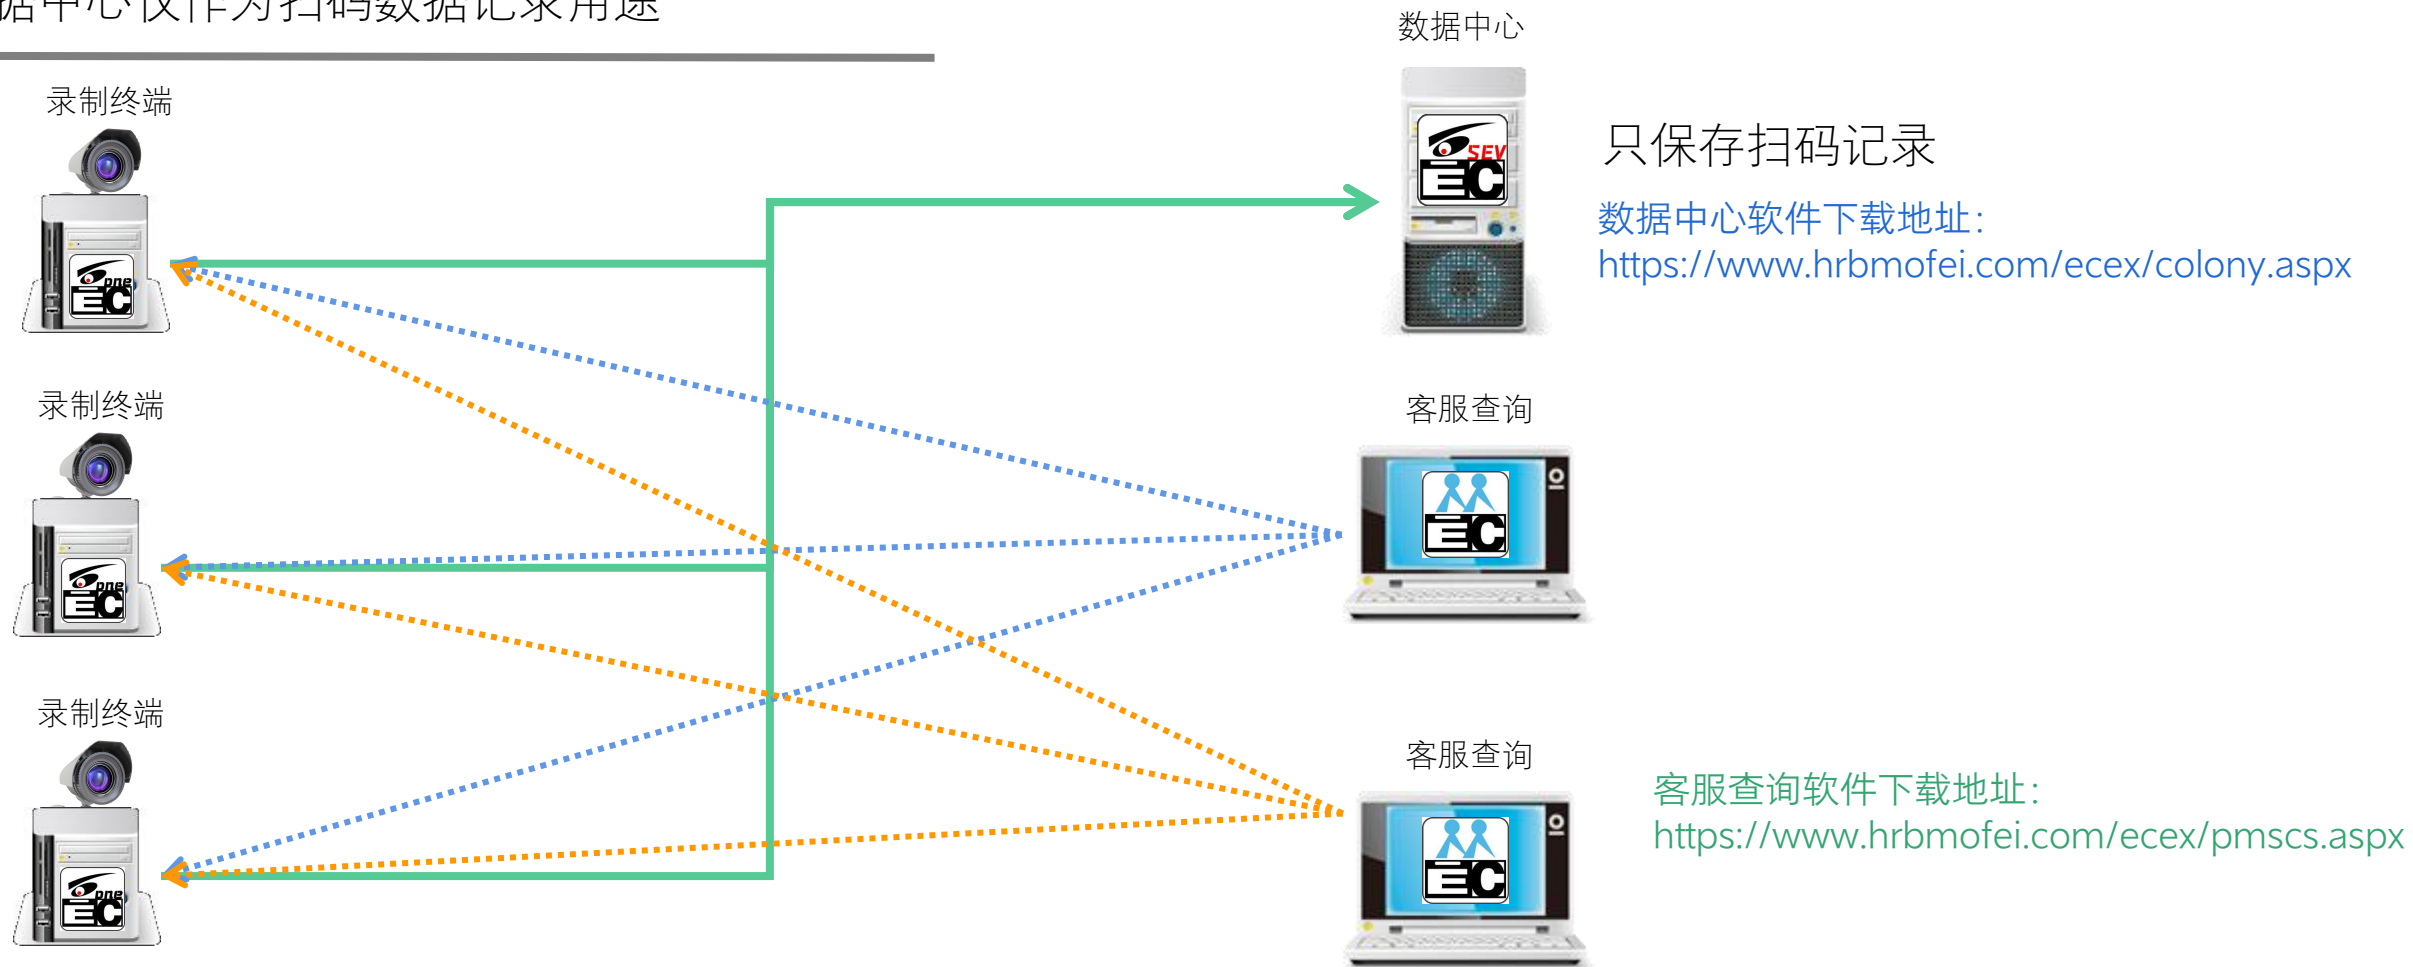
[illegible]据中心仅作为扫码数据记录用途

录制终端

录制终端

录制终端

数据中心

只保存扫码记录

数据中心软件下载地址:
https://www.hrbmofei.com/ecex/colony.aspx

客服查询

客服查询

客服查询软件下载地址:
https://www.hrbmofei.com/ecex/pmscs.aspx